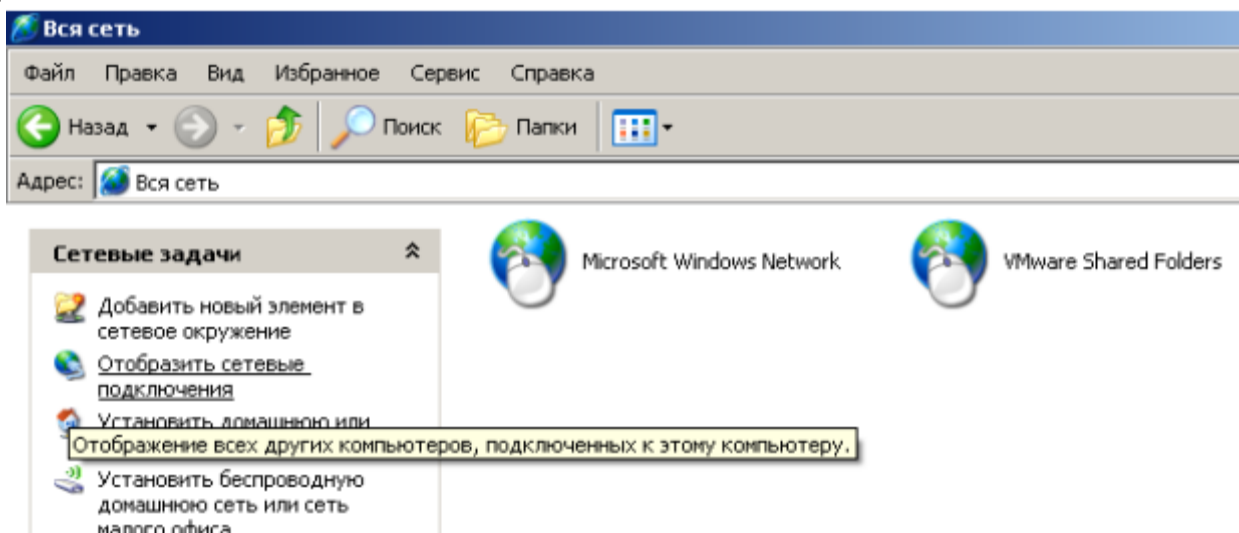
Вся сеть

Файл Правка Вид Избранное Сервис Справка

Назад Поиск Папки

Адрес: Вся сеть

Сетевые задачи

Добавить новый элемент в сетевое окружение

Отобразить сетевые подключения

Установить домашнюю или

Отображение всех других компьютеров, подключенных к этому компьютеру.

Установить беспроводную домашнюю сеть или сеть малого офиса

Microsoft Windows Network

VMware Shared Folders